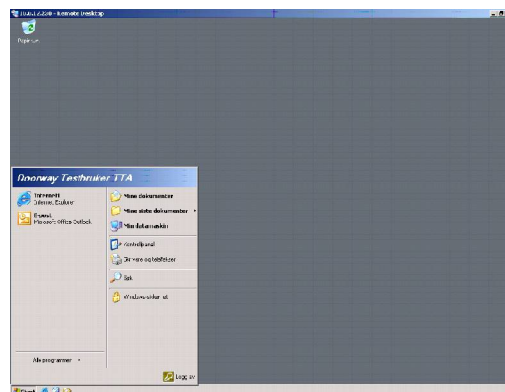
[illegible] - Remote Desktop

Papirkurv

Doorway Testbruker TTA

Internett
Internet Explorer

E-post
Microsoft Office Outlook

Mine dokumenter

Mine siste dokumenter

Min datamaskin

Kontrollpanel

Skrivere og telefakser

Søk

Windows-sikkerhet

Alle programmer

Logg av

Start